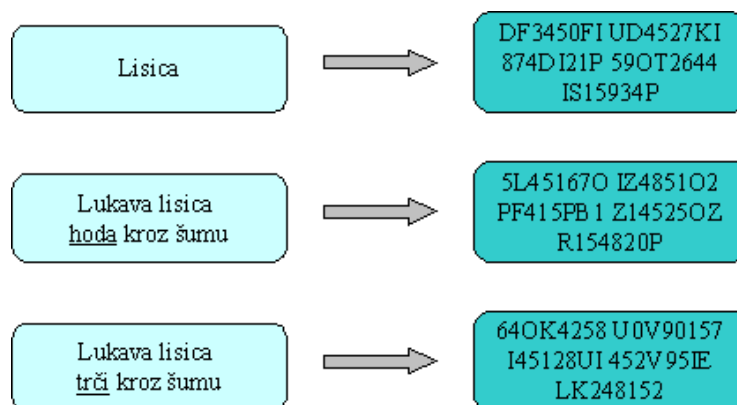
Lisica

DF3450FI UD4527KI 874DI21P 59OT2644 IS15934P

Lukava lisica hoda kroz šumu

5L45167O IZ4851O2 PF415PB1 Z14525OZ R154820P

Lukava lisica trči kroz šumu

64OK4258 U0V90157 I45128UI 452V95IE LK248152